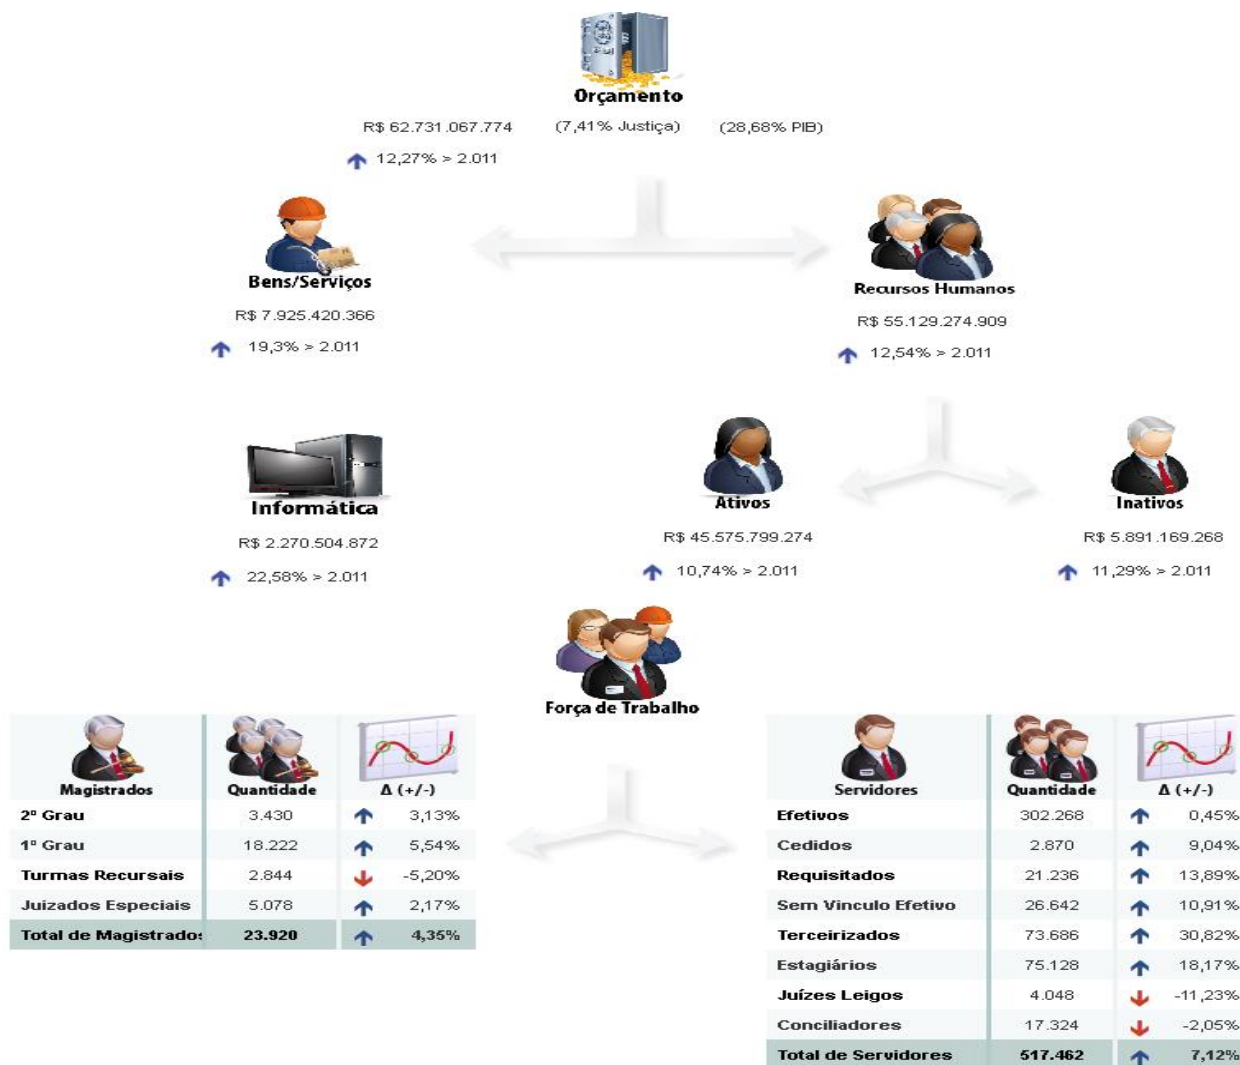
Orçamento

R$ 62.731.067.774 (7,41% Justiça) (28,68% PIB)

12,27% > 2.011

Bens/Serviços

R$ 7.925.420.366

19,3% > 2.011

Recursos Humanos

R$ 55.129.274.909

12,54% > 2.011

Informática

R$ 2.270.504.872

22,58% > 2.011

Ativos

R$ 45.575.799.274

10,74% > 2.011

Inativos

R$ 5.891.169.268

11,29% > 2.011

Força de Trabalho

| Magistrados | Quantidade | Δ (+/-) |
|---|---|---|
| 2º Grau | 3.430 | 3,13% |
| 1º Grau | 18.222 | 5,54% |
| Turmas Recursais | 2.844 | -5,20% |
| Juizados Especiais | 5.078 | 2,17% |
| Total de Magistrado: | 23.920 | 4,35% |

| Servidores | Quantidade | Δ (+/-) |
|---|---|---|
| Efetivos | 302.268 | 0,45% |
| Cedidos | 2.870 | 9,04% |
| Requisitados | 21.236 | 13,89% |
| Sem Vinculo Efetivo | 26.642 | 10,91% |
| Terceirizados | 73.686 | 30,82% |
| Estagiários | 75.128 | 18,17% |
| Juízes Leigos | 4.048 | -11,23% |
| Conciliadores | 17.324 | -2,05% |
| Total de Servidores | 517.462 | 7,12% |